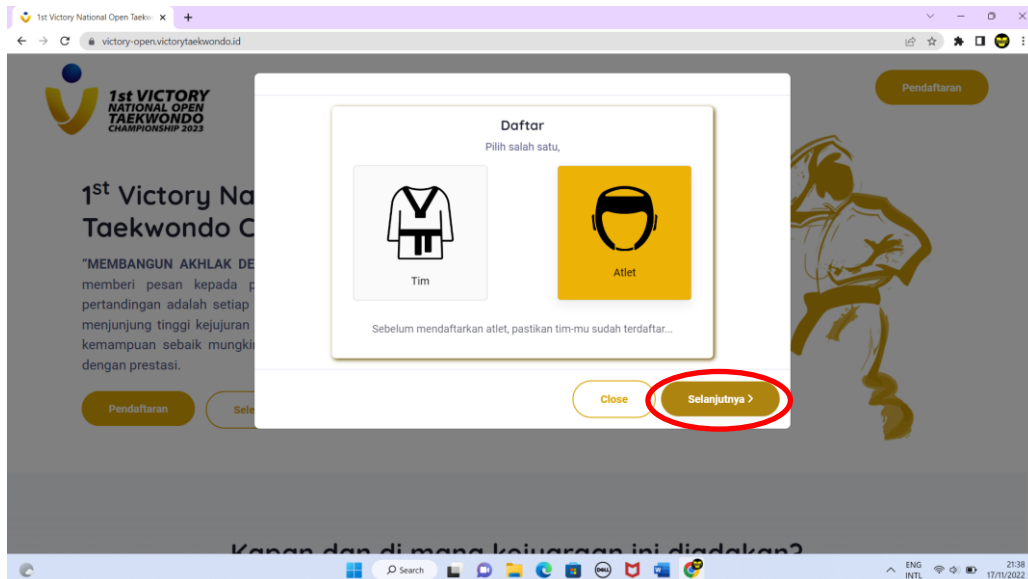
1st Victory National Open Taekw ×

victory-open.victorytaekwondo.id

1st VICTORY NATIONAL OPEN TAEKWONDO CHAMPIONSHIP 2023

Pendaftaran

1st Victory Na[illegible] Taekwondo C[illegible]

"MEMBANGUN AKHLAK DE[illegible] memberi pesan kepada p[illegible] pertandingan adalah setiap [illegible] menjunjung tinggi kejujuran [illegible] kemampuan sebaik mungki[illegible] dengan prestasi.

Pendaftaran

Sele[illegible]

Daftar

Pilih salah satu,

Tim

Atlet

Sebelum mendaftarkan atlet, pastikan tim-mu sudah terdaftar...

Close

Selanjutnya >

Kapan dan di mana kejuaraan ini diadakan?

Search

ENG INTL

21:38 17/11/2022